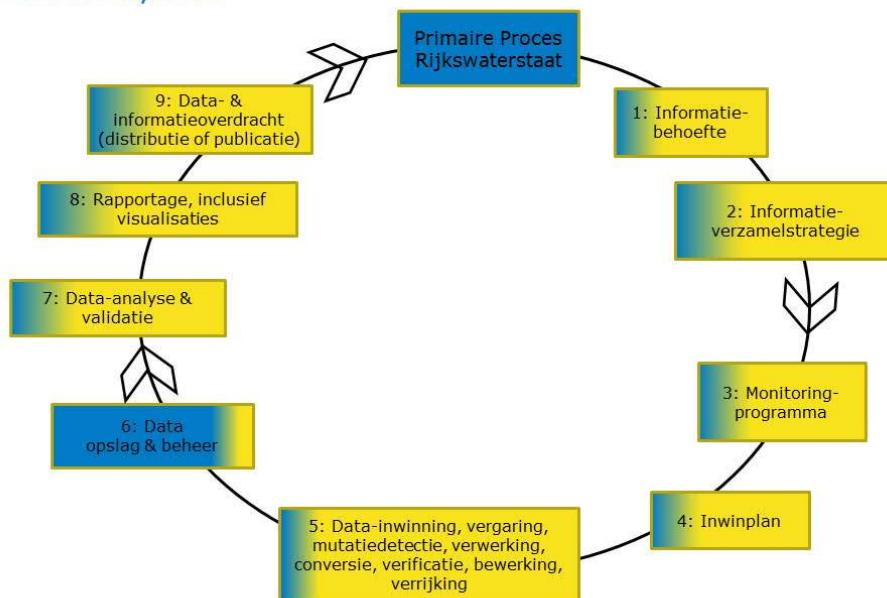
Primaire Proces Rijkswaterstaat

1: Informatie-behoefte

2: Informatie-verzamelstrategie

3: Monitoring-programma

4: Inwinplan

5: Data-inwinning, vergaring, mutatiedetectie, verwerking, conversie, verificatie, bewerking, verrijking

6: Data opslag & beheer

7: Data-analyse & validatie

8: Rapportage, inclusief visualisaties

9: Data- & informatieoverdracht (distributie of publicatie)